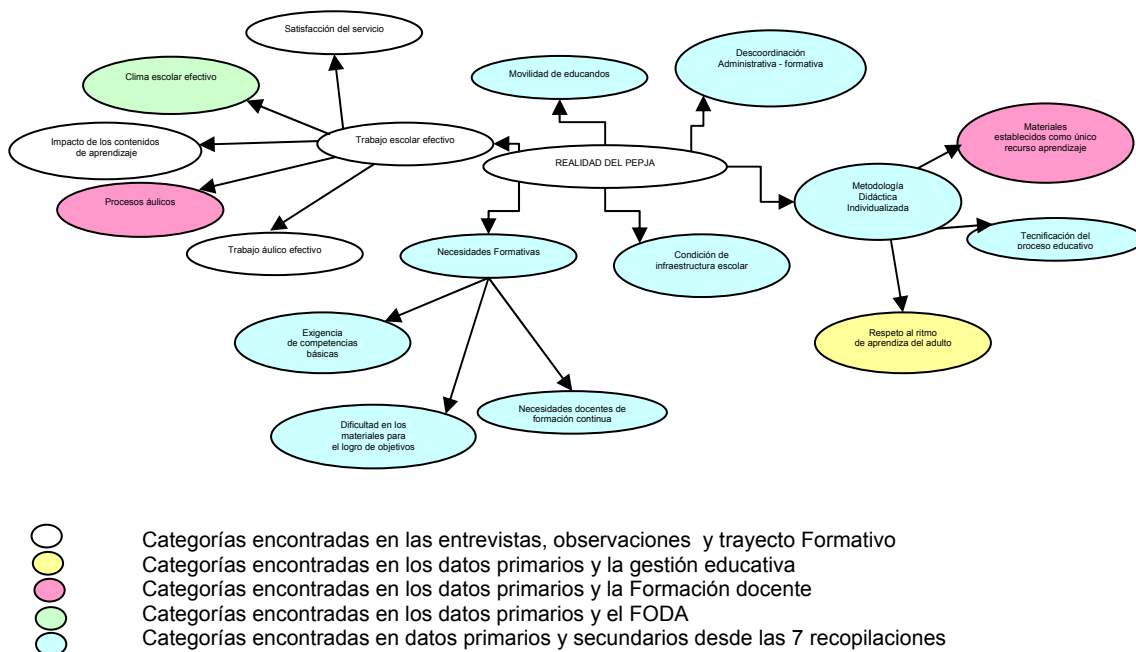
Satisfacción del servicio

Clima escolar efectivo

Impacto de los contenidos de aprendizaje

Trabajo escolar efectivo

Procesos áulicos

Trabajo áulico efectivo

Movilidad de educandos

Descoordinación Administrativa - formativa

REALIDAD DEL PEPJA

Materiales establecidos como único recurso aprendizaje

Metodología Didáctica Individualizada

Tecnificación del proceso educativo

Necesidades Formativas

Condición de infraestructura escolar

Exigencia de competencias básicas

Respeto al ritmo de aprendiza del adulto

Necesidades docentes de formación continua

Dificultad en los materiales para el logro de objetivos

Categorías encontradas en las entrevistas, observaciones y trayecto Formativo
Categorías encontradas en los datos primarios y la gestión educativa
Categorías encontradas en los datos primarios y la Formación docente
Categorías encontradas en los datos primarios y el FODA
Categorías encontradas en datos primarios y secundarios desde las 7 recopilaciones